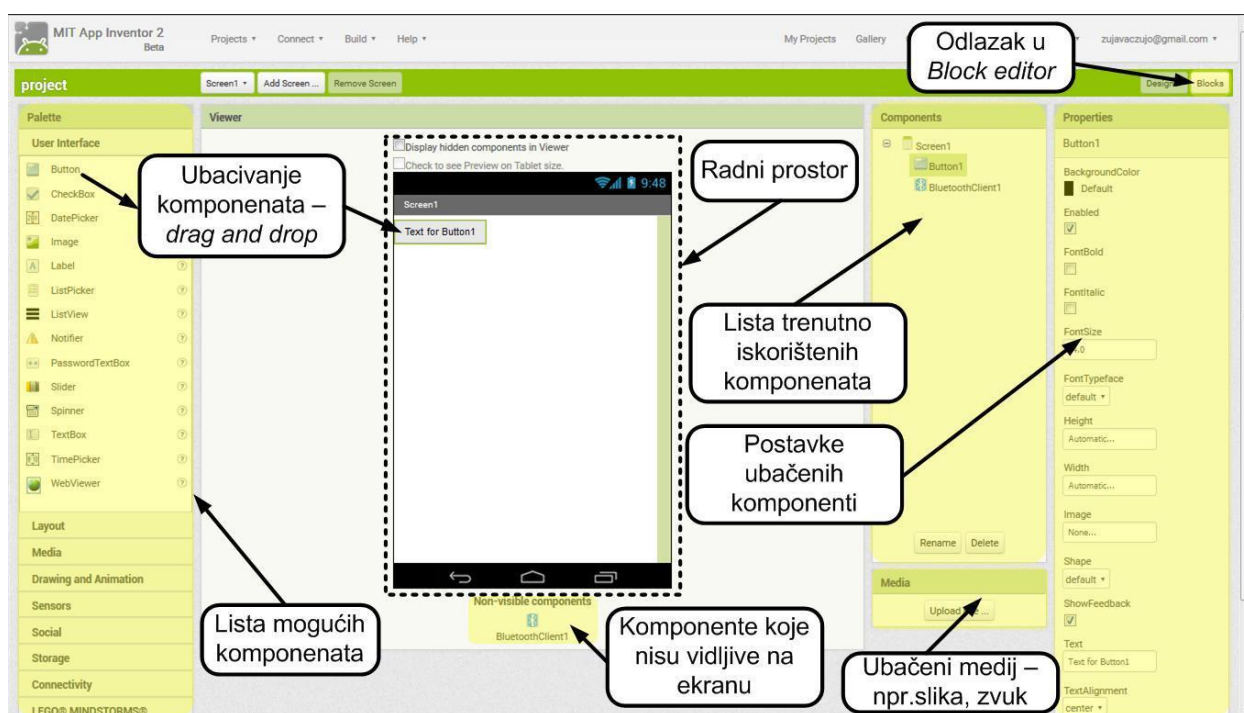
MIT App Inventor 2 Beta

Projects ▾ Connect ▾ Build ▾ Help ▾

My Projects Gallery

zujavaczujo@gmail.com ▾

Odlazak u *Block editor*

project

Screen1 ▾ Add Screen ... Remove Screen

Designer Blocks

Palette

User Interface

Button

CheckBox

DatePicker

Image

Label

ListPicker

ListView

Notifier

PasswordTextBox

Slider

Spinner

TextBox

TimePicker

WebViewer

Layout

Media

Drawing and Animation

Sensors

Social

Storage

Connectivity

LEGO® MINDSTORMS®

Ubacivanje komponenata – *drag and drop*

Viewer

Display hidden components in Viewer

Check to see Preview on Tablet size.

9:48

Screen1

Text for Button1

Radni prostor

Non-visible components

BluetoothClient1

Lista mogućih komponenata

Komponente koje nisu vidljive na ekranu

Components

Screen1

Button1

BluetoothClient1

Lista trenutno iskorištenih komponenata

Postavke ubačenih komponenti

Rename Delete

Media

Upload File ...

Ubačeni medij – npr.slika, zvuk

Properties

Button1

BackgroundColor

Default

Enabled

FontBold

FontItalic

FontSize

14.0

FontTypeface

default ▾

Height

Automatic...

Width

Automatic...

Image

None...

Shape

default ▾

ShowFeedback

Text

Text for Button1

TextAlignment

center ▾